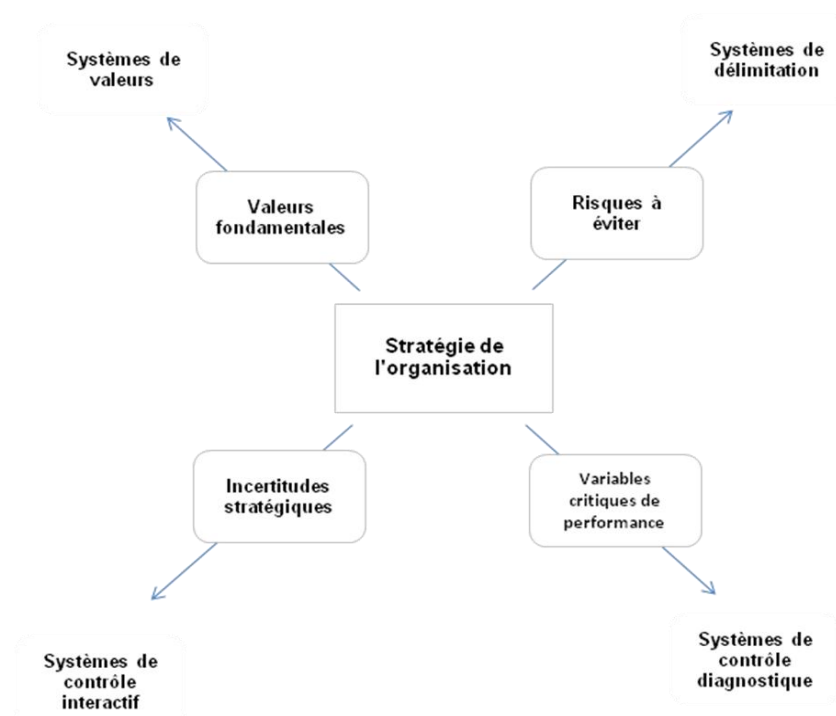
Systèmes de valeurs

Systèmes de délimitation

Valeurs fondamentales

Risques à éviter

Stratégie de l'organisation

Incertitudes stratégiques

Variables critiques de performance

Systèmes de contrôle interactif

Systèmes de contrôle diagnostique